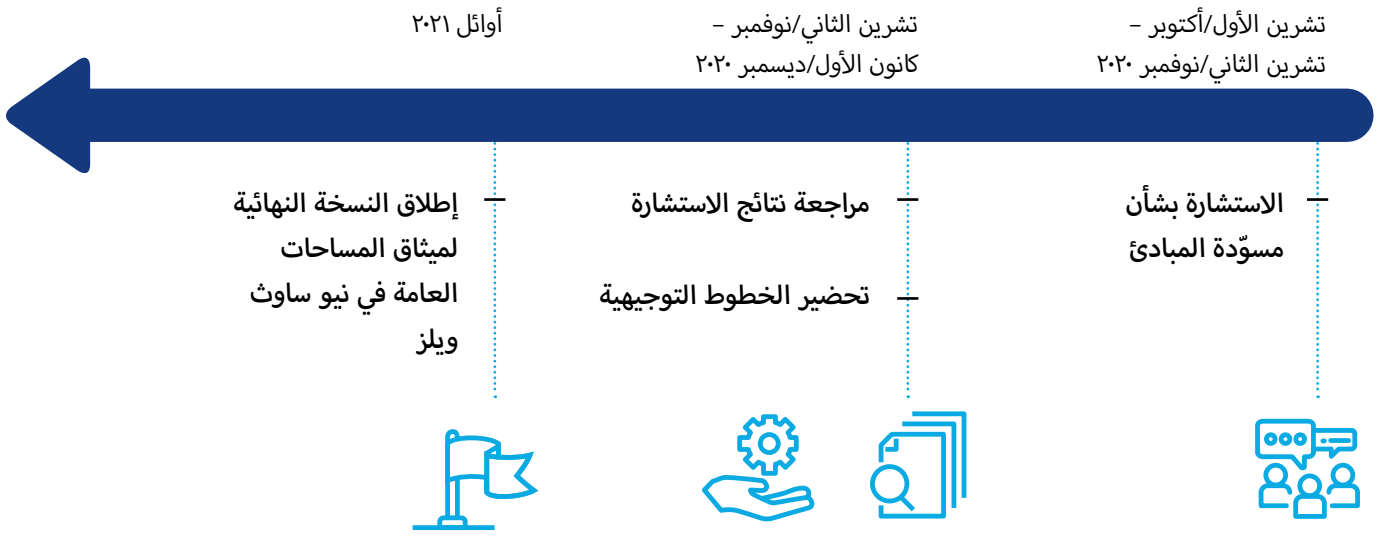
تشرين الأول/أكتوبر – تشرين الثاني/نوفمبر ٢٠٢٠

تشرين الثاني/نوفمبر – كانون الأول/ديسمبر ٢٠٢٠

أوائل ٢٠٢١

الاستشارة بشأن مسوّدة المبادئ

مراجعة نتائج الاستشارة

تحضير الخطوط التوجيهية

إطلاق النسخة النهائية لميثاق المساحات العامة في نيو ساوث ويلز